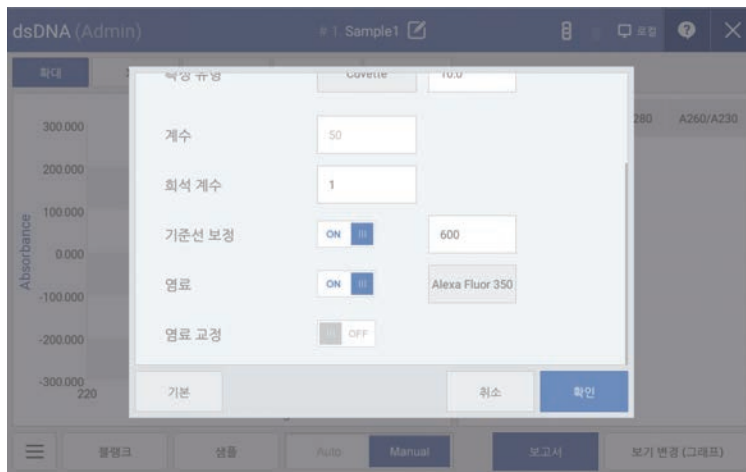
dsDNA (Admin)

# 1. Sample1

로컬

확대

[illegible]

Covette

10.0

300.000

200.000

100.000

0.000

-100.000

-200.000

-300.000

220

Absorbance

280

A260/A230

계수

50

회석 계수

1

기준선 보정

ON

600

염료

ON

Alexa Fluor 350

염료 교정

OFF

기본

취소

확인

블랭크

샘플

Auto

Manual

보고서

보기 변경 (그래프)